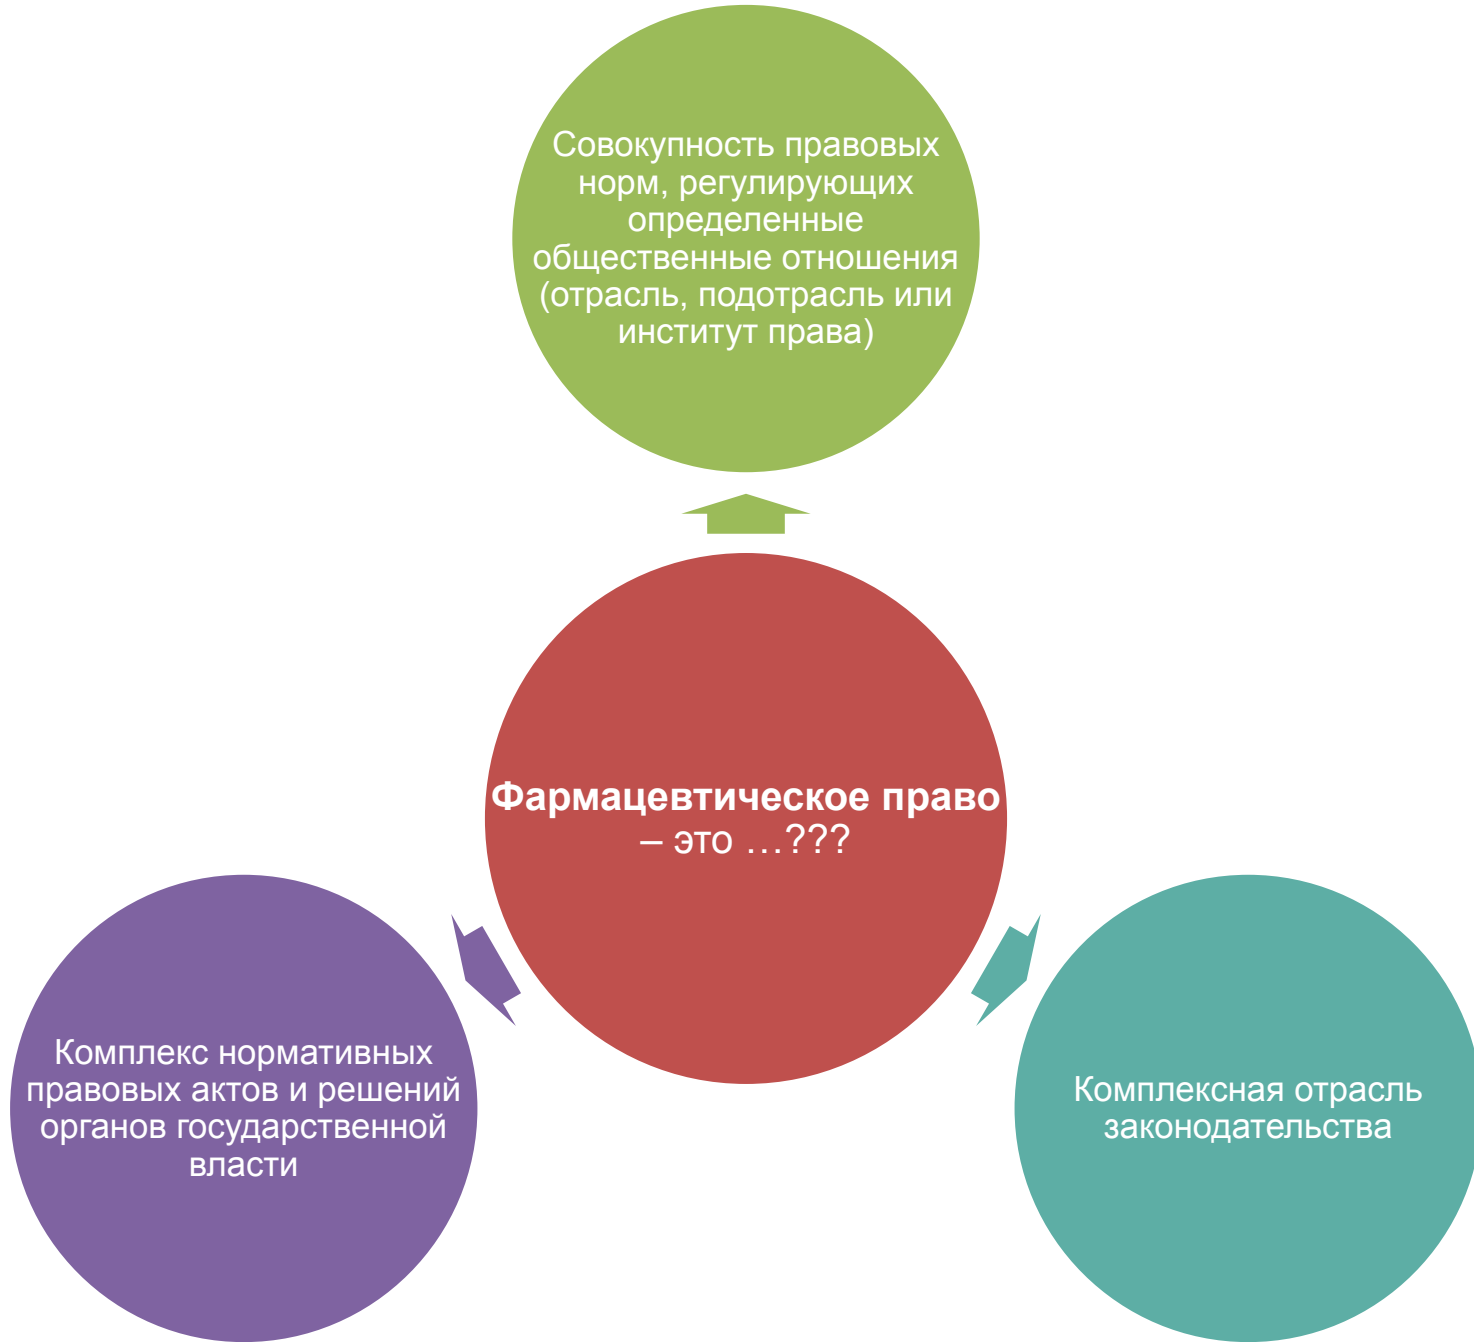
Совокупность правовых норм, регулирующих определенные общественные отношения (отрасль, подотрасль или институт права)

Фармацевтическое право – это …???

Комплекс нормативных правовых актов и решений органов государственной власти

Комплексная отрасль законодательства